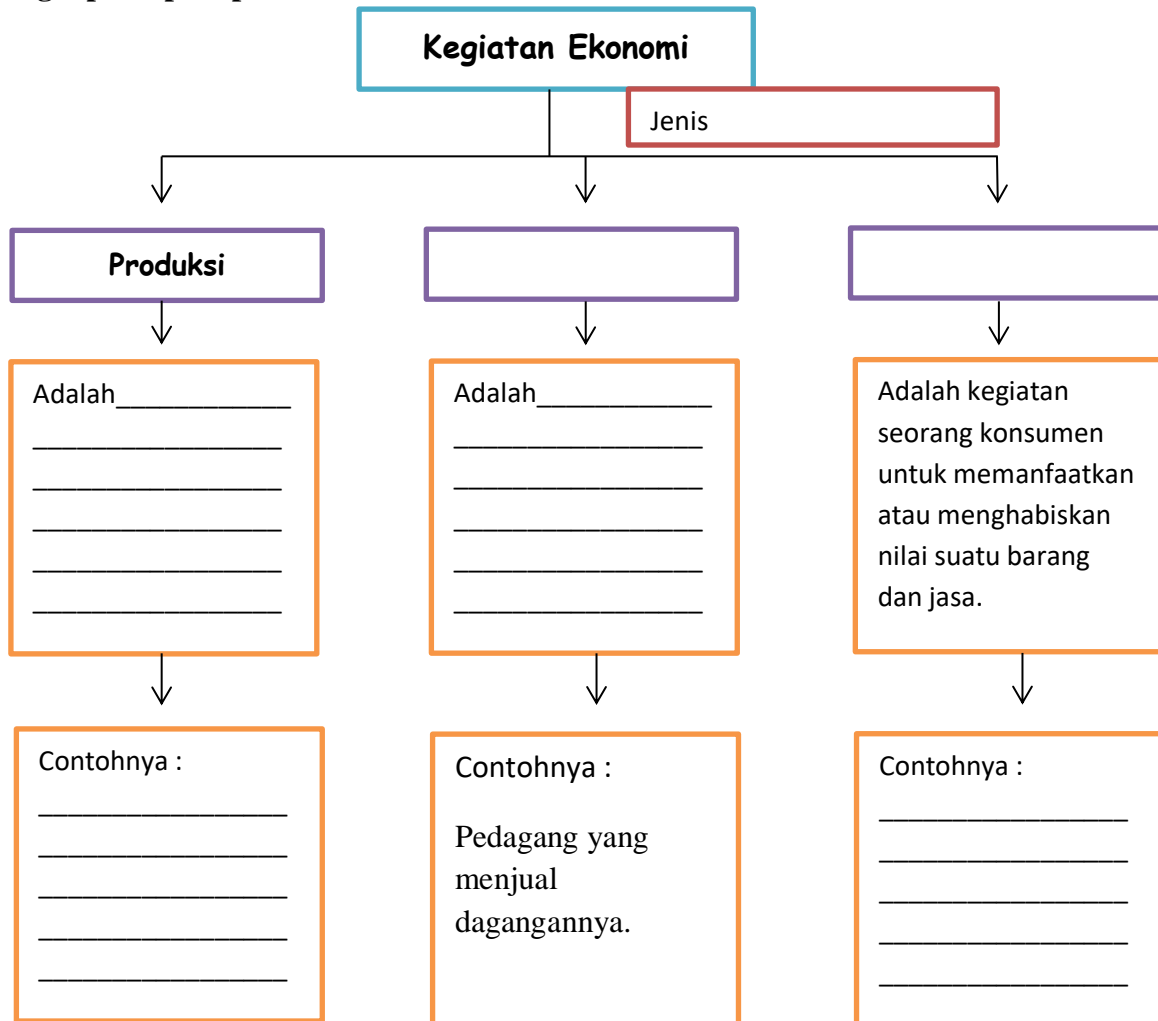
Kegiatan Ekonomi

Jenis

Produksi

Adalah______________
__________________
__________________
__________________
__________________
__________________

Contohnya :
__________________
__________________
__________________
__________________
__________________

Adalah______________
__________________
__________________
__________________
__________________
__________________

Contohnya :

Pedagang yang menjual dagangannya.

Adalah kegiatan seorang konsumen untuk memanfaatkan atau menghabiskan nilai suatu barang dan jasa.

Contohnya :
__________________
__________________
__________________
__________________
__________________